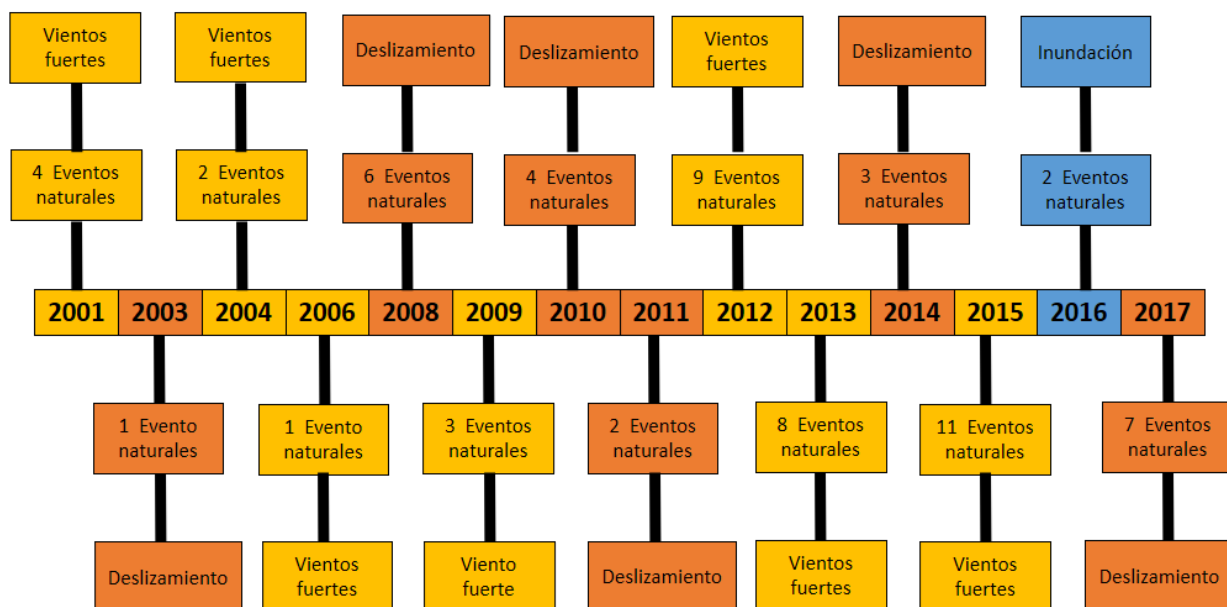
Vientos fuertes

4 Eventos naturales

Vientos fuertes

2 Eventos naturales

Deslizamiento

6 Eventos naturales

Deslizamiento

4 Eventos naturales

Vientos fuertes

9 Eventos naturales

Deslizamiento

3 Eventos naturales

Inundación

2 Eventos naturales

| 2001 | 2003 | 2004 | 2006 | 2008 | 2009 | 2010 | 2011 | 2012 | 2013 | 2014 | 2015 | 2016 | 2017 |
|---|---|---|---|---|---|---|---|---|---|---|---|---|---|

1 Evento naturales

Deslizamiento

1 Evento naturales

Vientos fuertes

3 Eventos naturales

Viento fuerte

2 Eventos naturales

Deslizamiento

8 Eventos naturales

Vientos fuertes

11 Eventos naturales

Vientos fuertes

7 Eventos naturales

Deslizamiento